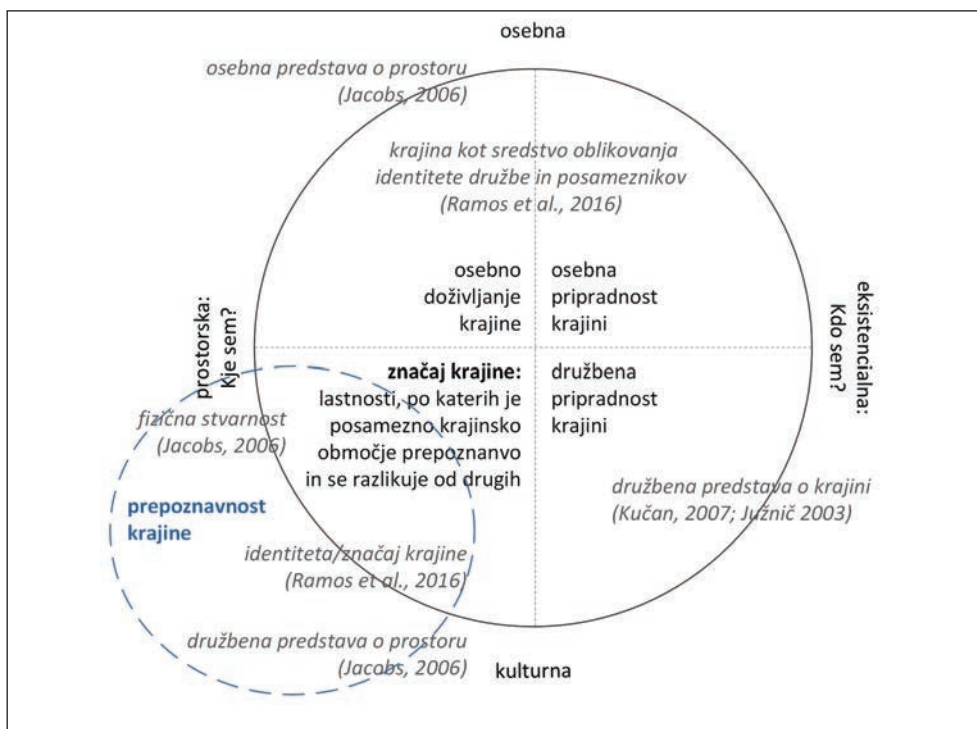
osebna

osebna predstava o prostoru (Jacobs, 2006)

krajina kot sredstvo oblikovanja identitete družbe in posameznikov (Ramos et al., 2016)

prostorska: Kje sem?

osebno doživljanje krajine

osebna pripadnost krajini

eksistencialna: Kdo sem?

**značaj krajine:** lastnosti, po katerih je posamezno krajinsko območje prepoznanvo in se razlikuje od drugih

družbena pripadnost krajini

fizična stvarnost (Jacobs, 2006)

prepoznavnost krajine

družbena predstava o krajini (Kučan, 2007; Južnič 2003)

identiteta/značaj krajine (Ramos et al., 2016)

družbena predstava o prostoru (Jacobs, 2006)

kulturna